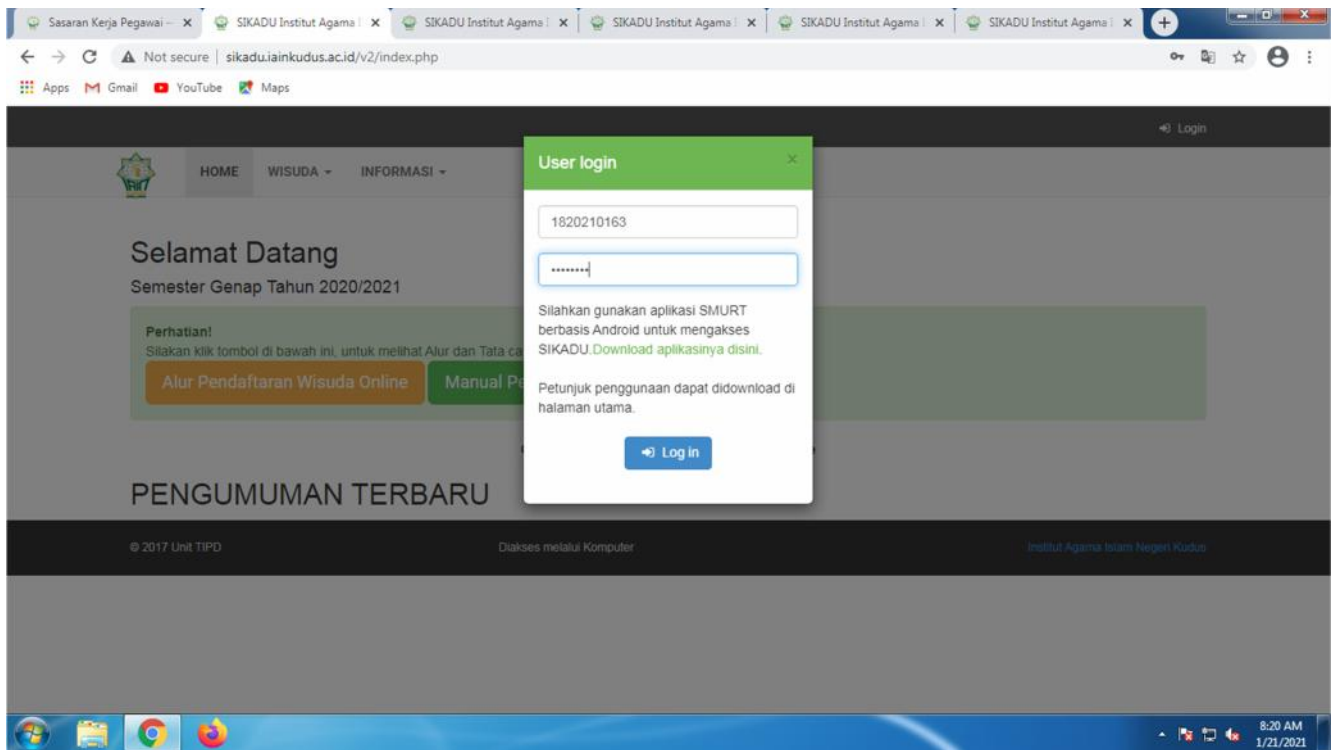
Sasaran Kerja Pegawai - × SIKADU Institut Agama I × SIKADU Institut Agama I × SIKADU Institut Agama I × SIKADU Institut Agama I × SIKADU Institut Agama I ×

Not secure | sikadu.iainkudus.ac.id/v2/index.php

Apps Gmail YouTube Maps

Login

HOME WISUDA INFORMASI

Selamat Datang

Semester Genap Tahun 2020/2021

Perhatian!
Silakan klik tombol di bawah ini, untuk melihat Alur dan Tata ca

Alur Pendaftaran Wisuda Online Manual P

PENGUMUMAN TERBARU

© 2017 Unit TIPD Diakses melalui Komputer Institut Agama Islam Negeri Kudus

User login ×

1820210163

••••••••

Silahkan gunakan aplikasi SMURT berbasis Android untuk mengakses SIKADU.Download aplikasinya disini.

Petunjuk penggunaan dapat didownload di halaman utama.

Log in

8:20 AM
1/21/2021